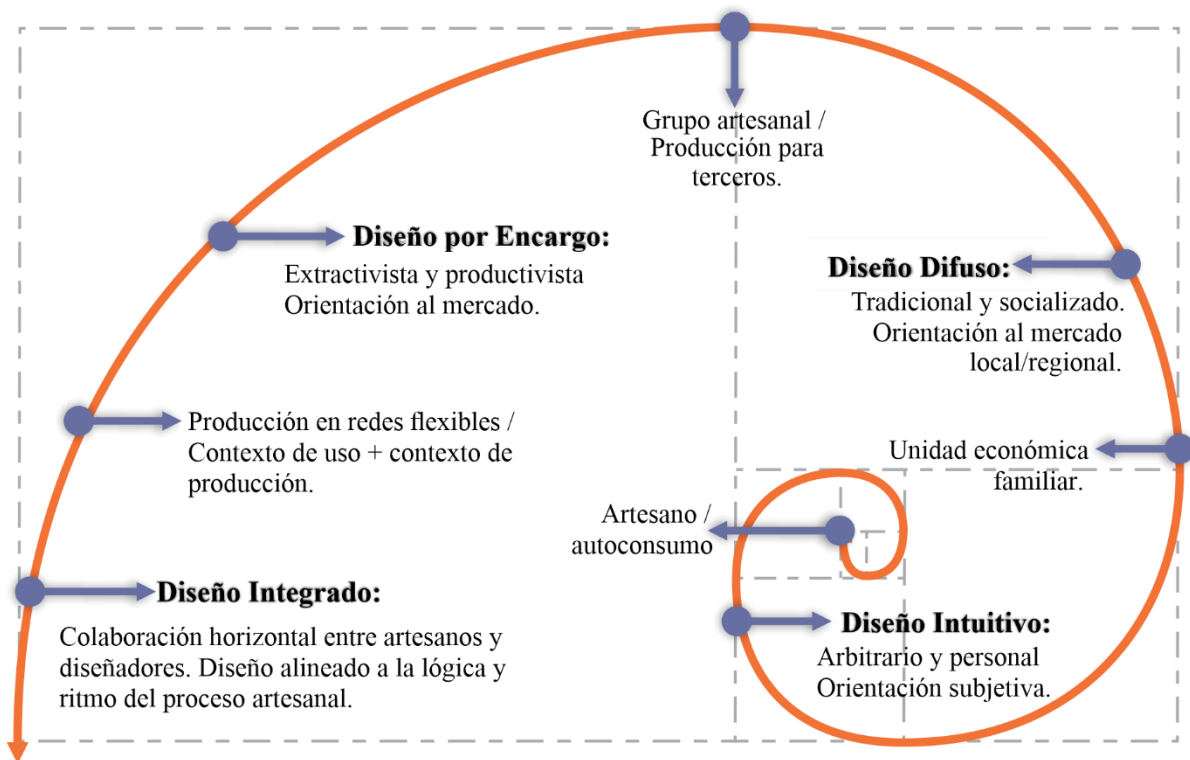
Grupo artesanal / Producción para terceros.

Diseño por Encargo:
Extractivista y productivista
Orientación al mercado.

Diseño Difuso:
Tradicional y socializado.
Orientación al mercado local/regional.

Producción en redes flexibles / Contexto de uso + contexto de producción.

Unidad económica familiar.

Artesano / autoconsumo

Diseño Integrado:
Colaboración horizontal entre artesanos y diseñadores. Diseño alineado a la lógica y ritmo del proceso artesanal.

Diseño Intuitivo:
Arbitrario y personal
Orientación subjetiva.